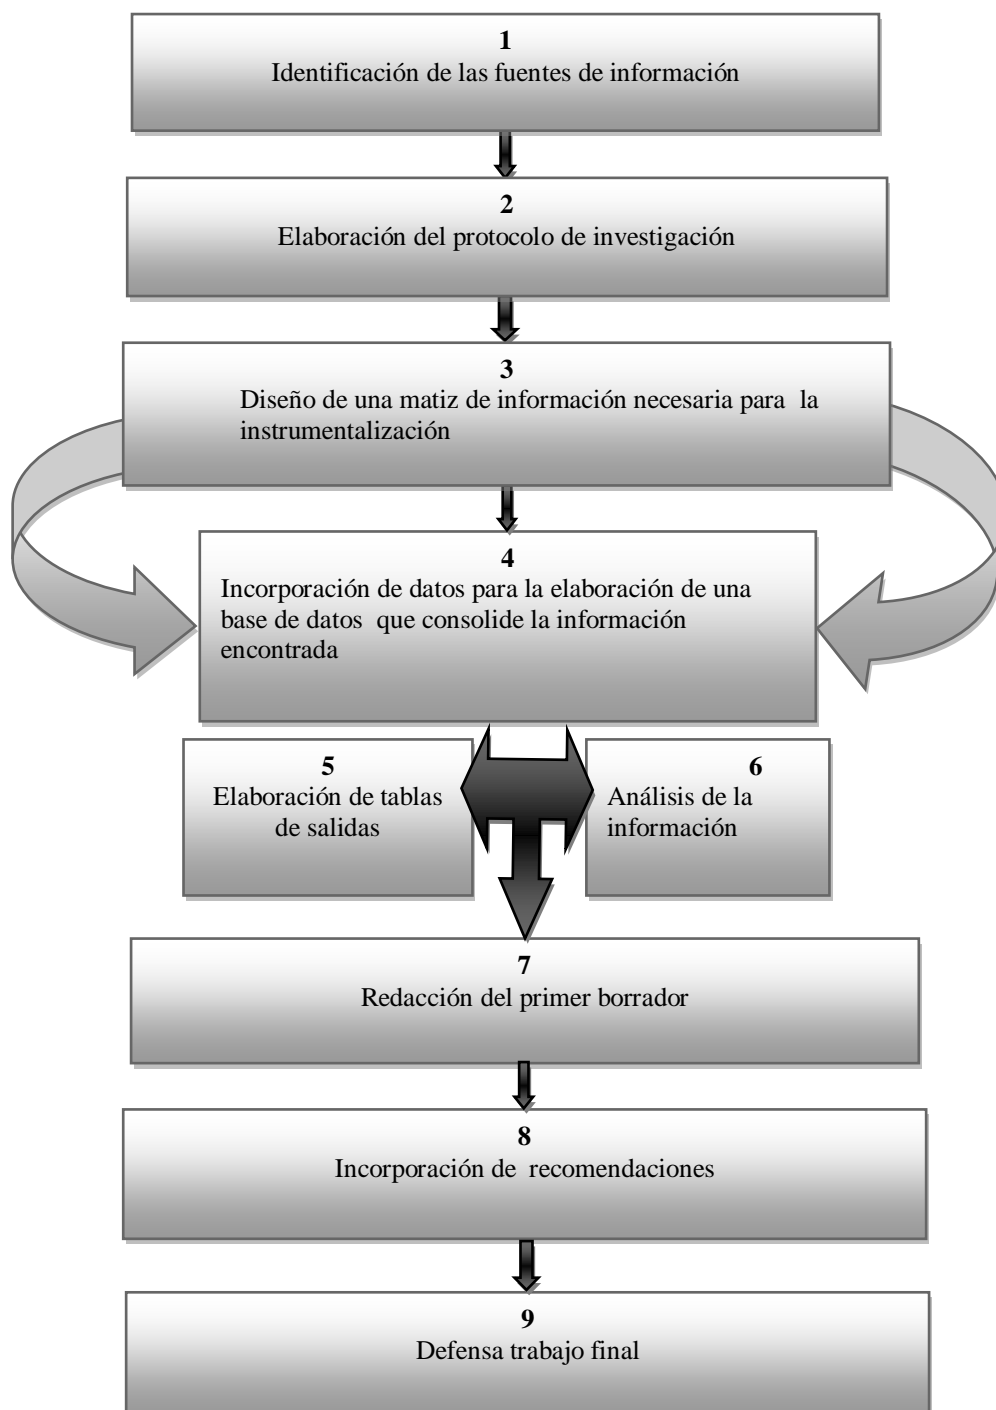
**1**
Identificación de las fuentes de información

**2**
Elaboración del protocolo de investigación

**3**
Diseño de una matiz de información necesaria para la instrumentalización

**4**
Incorporación de datos para la elaboración de una base de datos que consolide la información encontrada

**5**
Elaboración de tablas de salidas

**6**
Análisis de la información

**7**
Redacción del primer borrador

**8**
Incorporación de recomendaciones

**9**
Defensa trabajo final